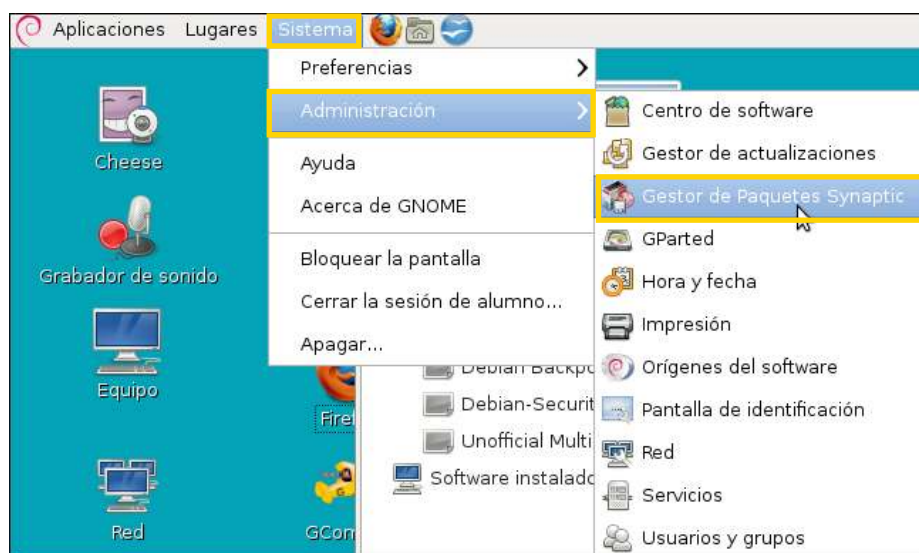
Aplicaciones Lugares Sistema

Preferencias
Administración
Ayuda
Acerca de GNOME
Bloquear la pantalla
Cerrar la sesión de alumno...
Apagar...

Centro de software
Gestor de actualizaciones
Gestor de Paquetes Synaptic
GParted
Hora y fecha
Impresión
Orígenes del software
Pantalla de identificación
Red
Servicios
Usuarios y grupos

Cheese
Grabador de sonido
Equipo
Red
Fire
GCon

Debian Backpo
Debian-Securit
Unofficial Multi
Software instalado